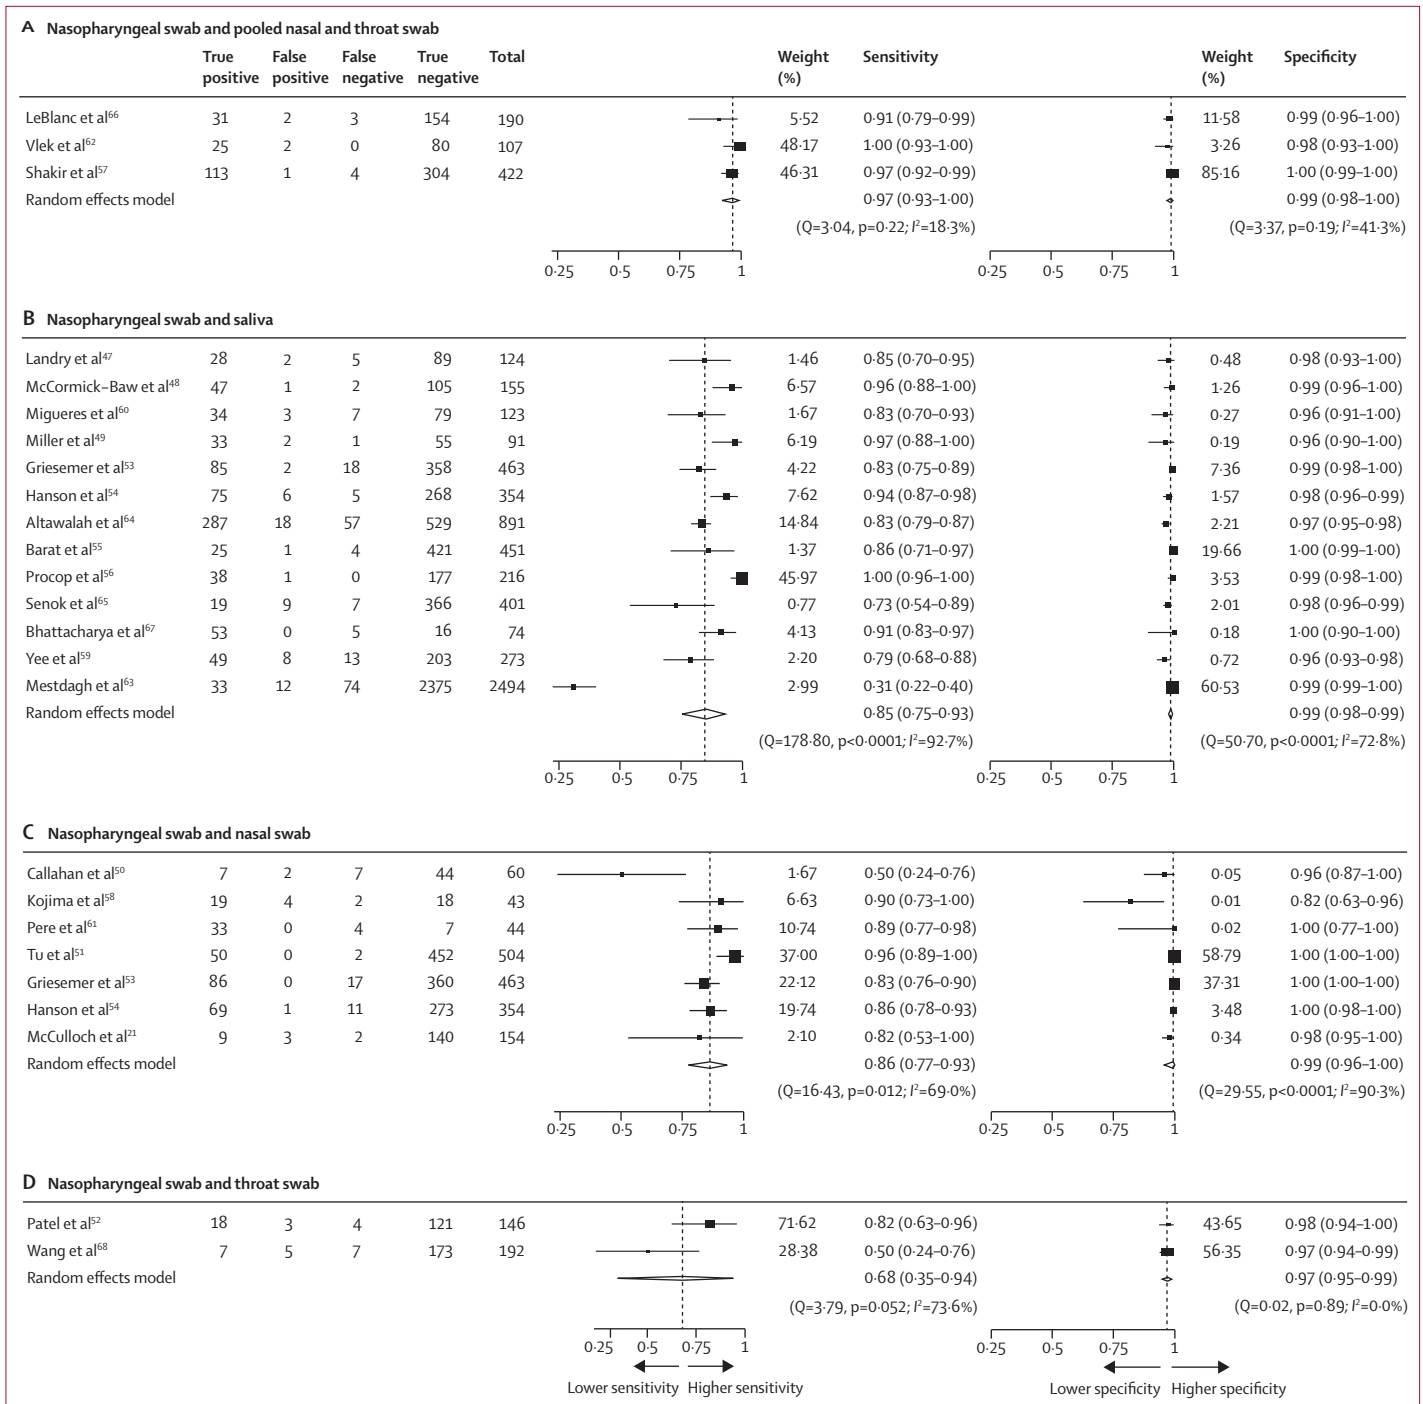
A Nasopharyngeal swab and pooled nasal and throat swab

| | True positive | False positive | False negative | True negative | Total | Weight (%) | Sensitivity | Weight (%) | Specificity |
|---|---|---|---|---|---|---|---|---|---|
| LeBlanc et al$^{66}$ | 31 | 2 | 3 | 154 | 190 | 5·52 | 0·91 (0·79–0·99) | 11·58 | 0·99 (0·96–1·00) |
| Vlek et al$^{62}$ | 25 | 2 | 0 | 80 | 107 | 48·17 | 1·00 (0·93–1·00) | 3·26 | 0·98 (0·93–1·00) |
| Shakir et al$^{57}$ | 113 | 1 | 4 | 304 | 422 | 46·31 | 0·97 (0·92–0·99) | 85·16 | 1·00 (0·99–1·00) |
| Random effects model | | | | | | | 0·97 (0·93–1·00) | | 0·99 (0·98–1·00) |
| | | | | | | | (Q=3·04, p=0·22; $I^2$=18·3%) | | (Q=3·37, p=0·19; $I^2$=41·3%) |

0·25 0·5 0·75 1
0·25 0·5 0·75 1

B Nasopharyngeal swab and saliva

| | True positive | False positive | False negative | True negative | Total | Weight (%) | Sensitivity | Weight (%) | Specificity |
|---|---|---|---|---|---|---|---|---|---|
| Landry et al$^{47}$ | 28 | 2 | 5 | 89 | 124 | 1·46 | 0·85 (0·70–0·95) | 0·48 | 0·98 (0·93–1·00) |
| McCormick–Baw et al$^{48}$ | 47 | 1 | 2 | 105 | 155 | 6·57 | 0·96 (0·88–1·00) | 1·26 | 0·99 (0·96–1·00) |
| Migueres et al$^{60}$ | 34 | 3 | 7 | 79 | 123 | 1·67 | 0·83 (0·70–0·93) | 0·27 | 0·96 (0·91–1·00) |
| Miller et al$^{49}$ | 33 | 2 | 1 | 55 | 91 | 6·19 | 0·97 (0·88–1·00) | 0·19 | 0·96 (0·90–1·00) |
| Griesemer et al$^{53}$ | 85 | 2 | 18 | 358 | 463 | 4·22 | 0·83 (0·75–0·89) | 7·36 | 0·99 (0·98–1·00) |
| Hanson et al$^{54}$ | 75 | 6 | 5 | 268 | 354 | 7·62 | 0·94 (0·87–0·98) | 1·57 | 0·98 (0·96–0·99) |
| Altawalah et al$^{64}$ | 287 | 18 | 57 | 529 | 891 | 14·84 | 0·83 (0·79–0·87) | 2·21 | 0·97 (0·95–0·98) |
| Barat et al$^{55}$ | 25 | 1 | 4 | 421 | 451 | 1·37 | 0·86 (0·71–0·97) | 19·66 | 1·00 (0·99–1·00) |
| Procop et al$^{56}$ | 38 | 1 | 0 | 177 | 216 | 45·97 | 1·00 (0·96–1·00) | 3·53 | 0·99 (0·98–1·00) |
| Senok et al$^{65}$ | 19 | 9 | 7 | 366 | 401 | 0·77 | 0·73 (0·54–0·89) | 2·01 | 0·98 (0·96–0·99) |
| Bhattacharya et al$^{67}$ | 53 | 0 | 5 | 16 | 74 | 4·13 | 0·91 (0·83–0·97) | 0·18 | 1·00 (0·90–1·00) |
| Yee et al$^{59}$ | 49 | 8 | 13 | 203 | 273 | 2·20 | 0·79 (0·68–0·88) | 0·72 | 0·96 (0·93–0·98) |
| Mestdagh et al$^{63}$ | 33 | 12 | 74 | 2375 | 2494 | 2·99 | 0·31 (0·22–0·40) | 60·53 | 0·99 (0·99–1·00) |
| Random effects model | | | | | | | 0·85 (0·75–0·93) | | 0·99 (0·98–0·99) |
| | | | | | | | (Q=178·80, p<0·0001; $I^2$=92·7%) | | (Q=50·70, p<0·0001; $I^2$=72·8%) |

0·25 0·5 0·75 1
0·25 0·5 0·75 1

C Nasopharyngeal swab and nasal swab

| | True positive | False positive | False negative | True negative | Total | Weight (%) | Sensitivity | Weight (%) | Specificity |
|---|---|---|---|---|---|---|---|---|---|
| Callahan et al$^{50}$ | 7 | 2 | 7 | 44 | 60 | 1·67 | 0·50 (0·24–0·76) | 0·05 | 0·96 (0·87–1·00) |
| Kojima et al$^{58}$ | 19 | 4 | 2 | 18 | 43 | 6·63 | 0·90 (0·73–1·00) | 0·01 | 0·82 (0·63–0·96) |
| Pere et al$^{61}$ | 33 | 0 | 4 | 7 | 44 | 10·74 | 0·89 (0·77–0·98) | 0·02 | 1·00 (0·77–1·00) |
| Tu et al$^{51}$ | 50 | 0 | 2 | 452 | 504 | 37·00 | 0·96 (0·89–1·00) | 58·79 | 1·00 (1·00–1·00) |
| Griesemer et al$^{53}$ | 86 | 0 | 17 | 360 | 463 | 22·12 | 0·83 (0·76–0·90) | 37·31 | 1·00 (1·00–1·00) |
| Hanson et al$^{54}$ | 69 | 1 | 11 | 273 | 354 | 19·74 | 0·86 (0·78–0·93) | 3·48 | 1·00 (0·98–1·00) |
| McCulloch et al$^{21}$ | 9 | 3 | 2 | 140 | 154 | 2·10 | 0·82 (0·53–1·00) | 0·34 | 0·98 (0·95–1·00) |
| Random effects model | | | | | | | 0·86 (0·77–0·93) | | 0·99 (0·96–1·00) |
| | | | | | | | (Q=16·43, p=0·012; $I^2$=69·0%) | | (Q=29·55, p<0·0001; $I^2$=90·3%) |

0·25 0·5 0·75 1
0·25 0·5 0·75 1

D Nasopharyngeal swab and throat swab

| | True positive | False positive | False negative | True negative | Total | Weight (%) | Sensitivity | Weight (%) | Specificity |
|---|---|---|---|---|---|---|---|---|---|
| Patel et al$^{52}$ | 18 | 3 | 4 | 121 | 146 | 71·62 | 0·82 (0·63–0·96) | 43·65 | 0·98 (0·94–1·00) |
| Wang et al$^{68}$ | 7 | 5 | 7 | 173 | 192 | 28·38 | 0·50 (0·24–0·76) | 56·35 | 0·97 (0·94–0·99) |
| Random effects model | | | | | | | 0·68 (0·35–0·94) | | 0·97 (0·95–0·99) |
| | | | | | | | (Q=3·79, p=0·052; $I^2$=73·6%) | | (Q=0·02, p=0·89; $I^2$=0·0%) |

0·25 0·5 0·75 1
Lower sensitivity Higher sensitivity
0·25 0·5 0·75 1
Lower specificity Higher specificity